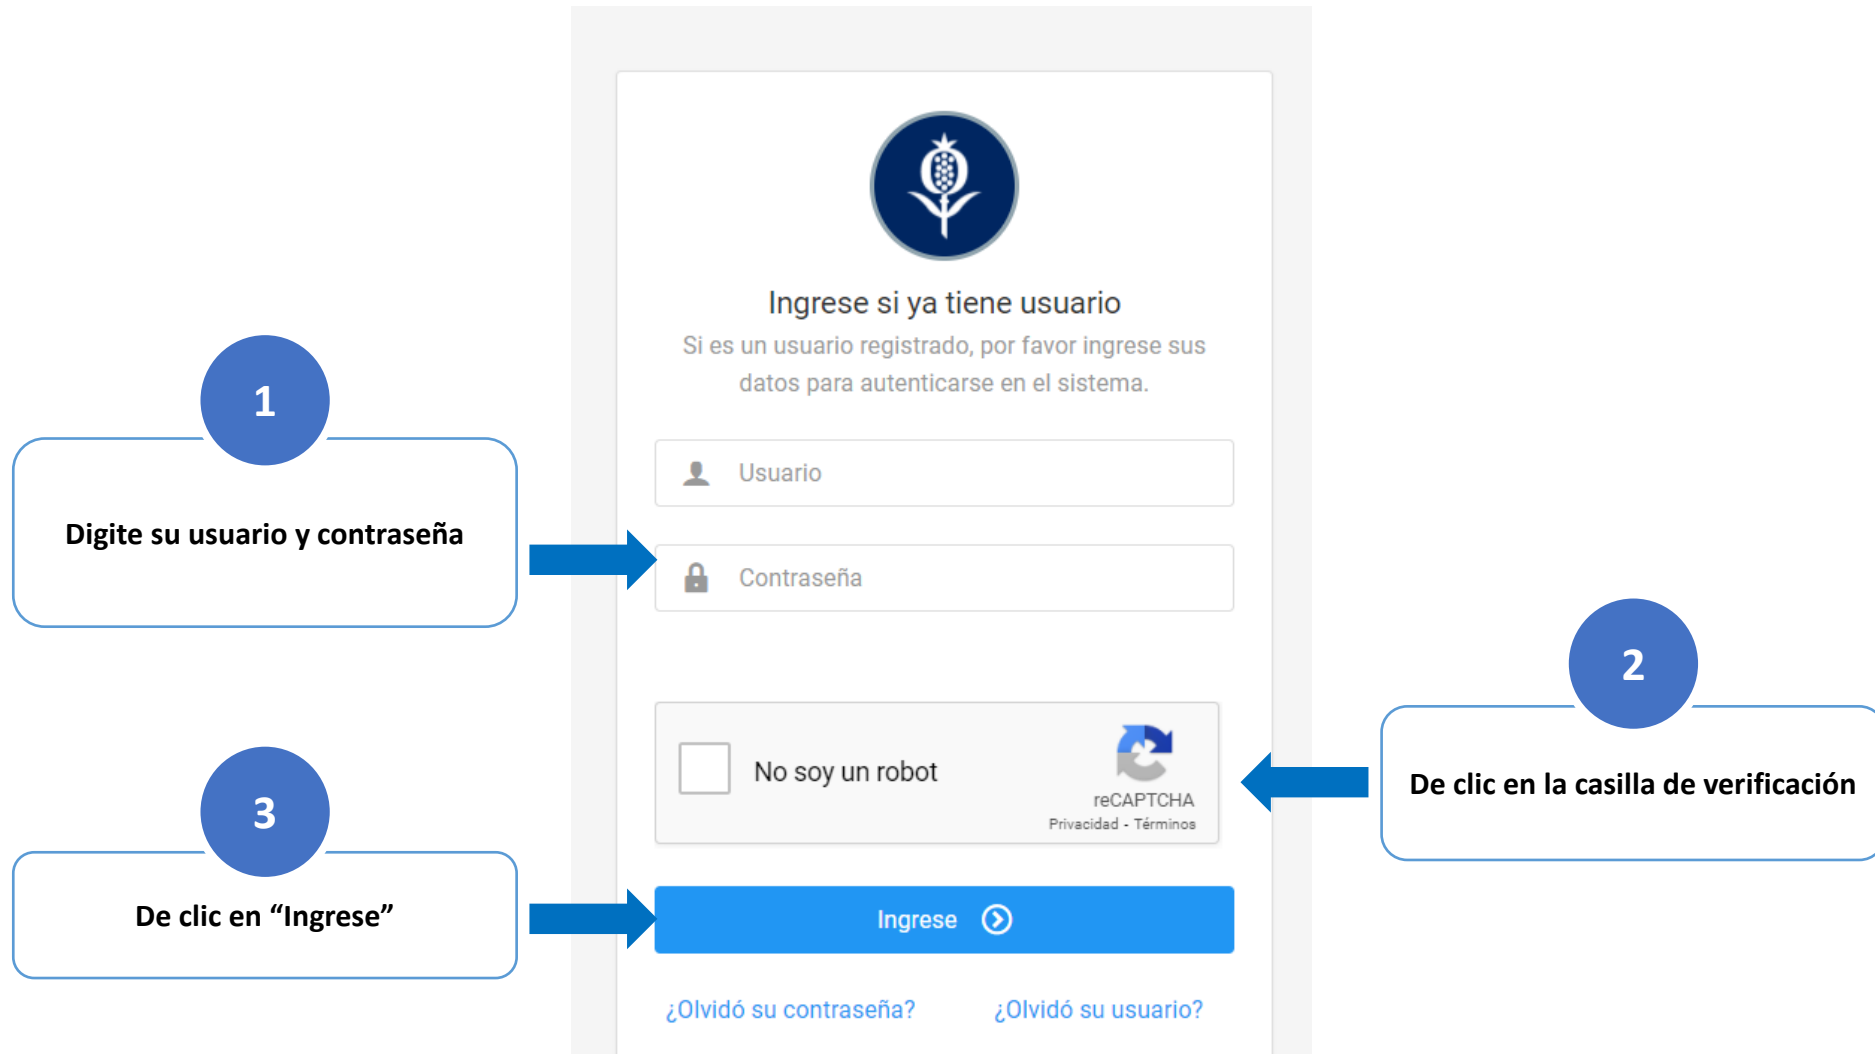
Ingrese si ya tiene usuario

Si es un usuario registrado, por favor ingrese sus datos para autenticarse en el sistema.

1

Digite su usuario y contraseña

Usuario

Contraseña

2

De clic en la casilla de verificación

No soy un robot

reCAPTCHA
Privacidad - Términos

3

De clic en "Ingrese"

Ingrese

¿Olvidó su contraseña?

¿Olvidó su usuario?